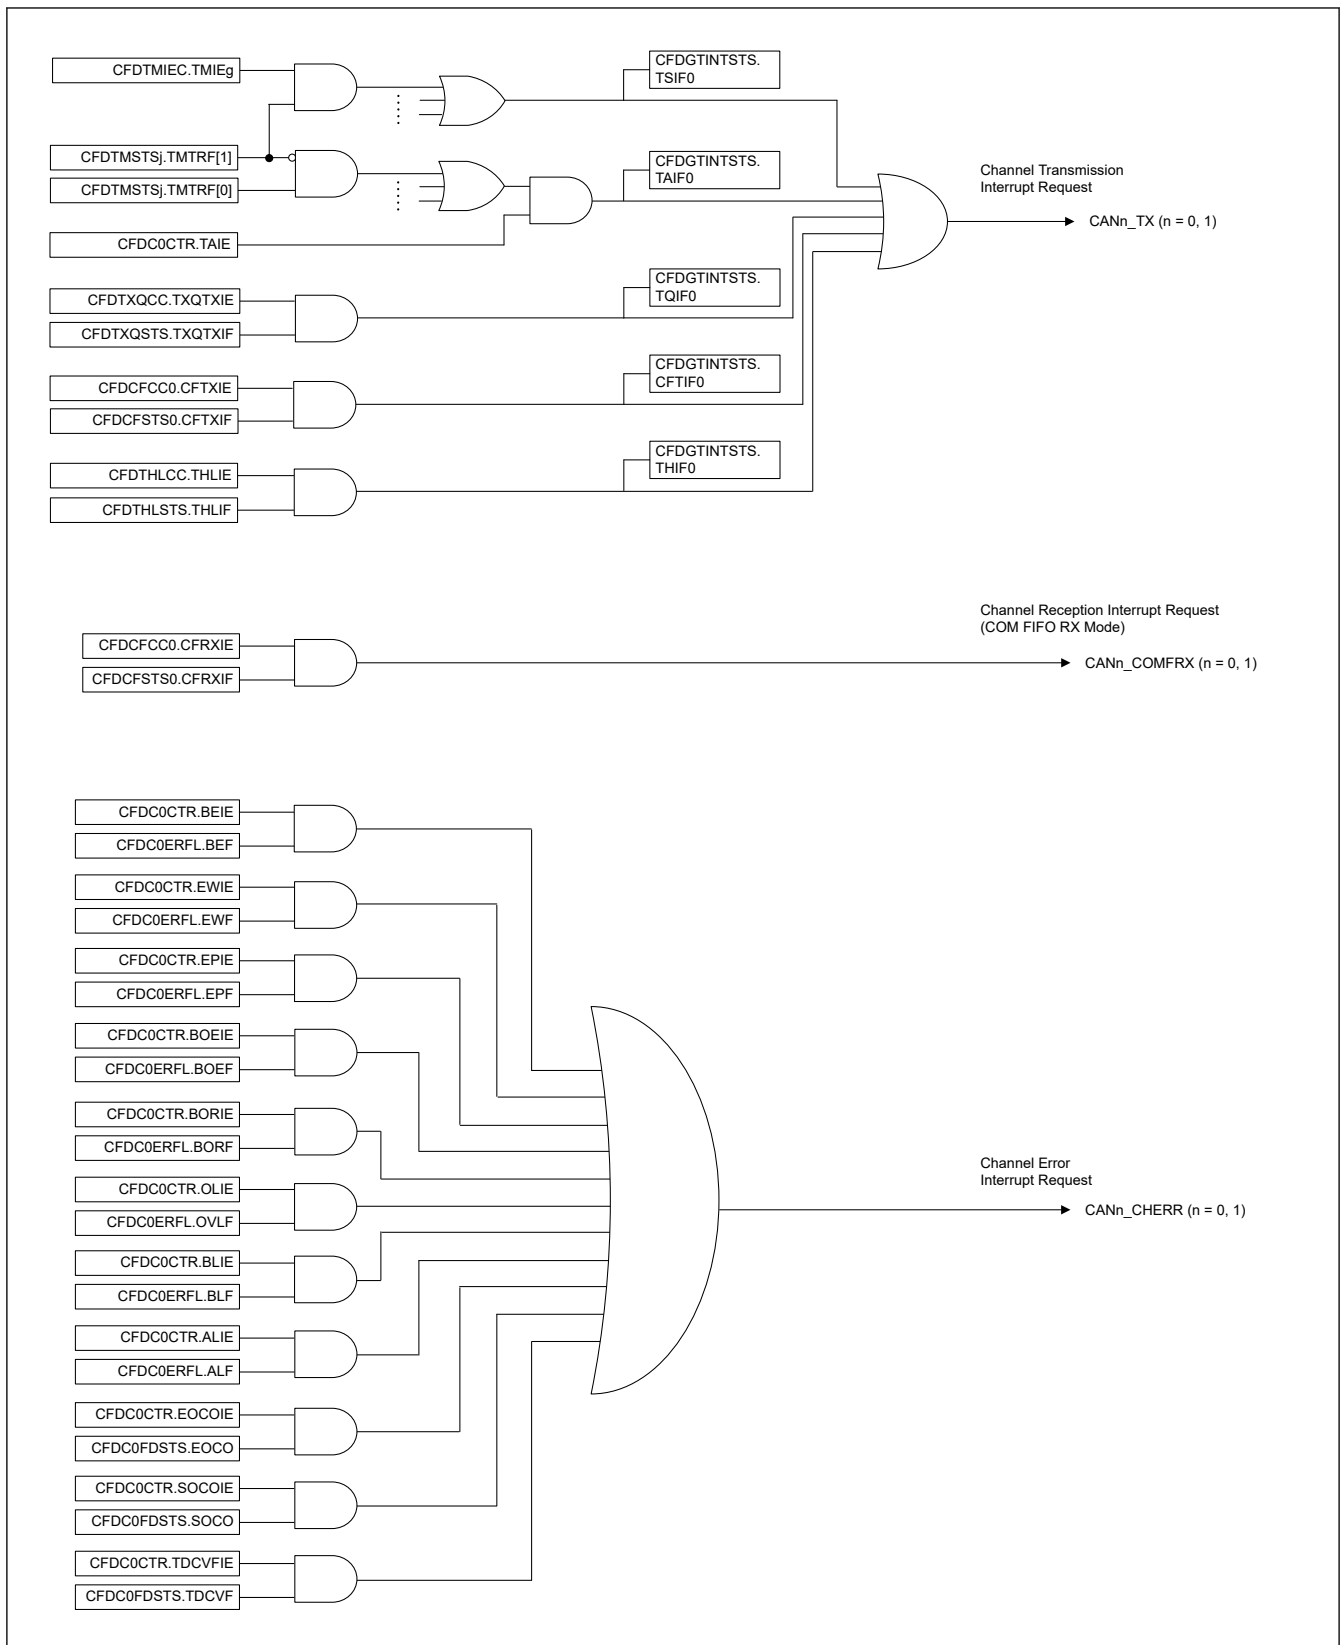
CFDTMIEC.TMIEg

CFDGTINTSTS.
TSIF0

CFDTMSTSj.TMTRF[1]

CFDTMSTSj.TMTRF[0]

CFDGTINTSTS.
TAIF0

Channel Transmission
Interrupt Request

CANn_TX (n = 0, 1)

CFDC0CTR.TAIE

CFDTXQCC.TXQTXIE

CFDTXQSTS.TXQTXIF

CFDGTINTSTS.
TQIF0

CFDCFCC0.CFTXIE

CFDCFSTS0.CFTXIF

CFDGTINTSTS.
CFTIF0

CFDTHLCC.THLIE

CFDTHLSTS.THLIF

CFDGTINTSTS.
THIF0

Channel Reception Interrupt Request
(COM FIFO RX Mode)

CFDCFCC0.CFRXIE

CFDCFSTS0.CFRXIF

CANn_COMFRX (n = 0, 1)

CFDC0CTR.BEIE

CFDC0ERFL.BEF

CFDC0CTR.EWIE

CFDC0ERFL.EWF

CFDC0CTR.EPIE

CFDC0ERFL.EPF

CFDC0CTR.BOEIE

CFDC0ERFL.BOEF

CFDC0CTR.BORIE

CFDC0ERFL.BORF

Channel Error
Interrupt Request

CFDC0CTR.OLIE

CFDC0ERFL.OVLF

CANn_CHERR (n = 0, 1)

CFDC0CTR.BLIE

CFDC0ERFL.BLF

CFDC0CTR.ALIE

CFDC0ERFL.ALF

CFDC0CTR.EOCOIE

CFDC0FDSTS.EOCO

CFDC0CTR.SOCOIE

CFDC0FDSTS.SOCO

CFDC0CTR.TDCVFIE

CFDC0FDSTS.TDCVF